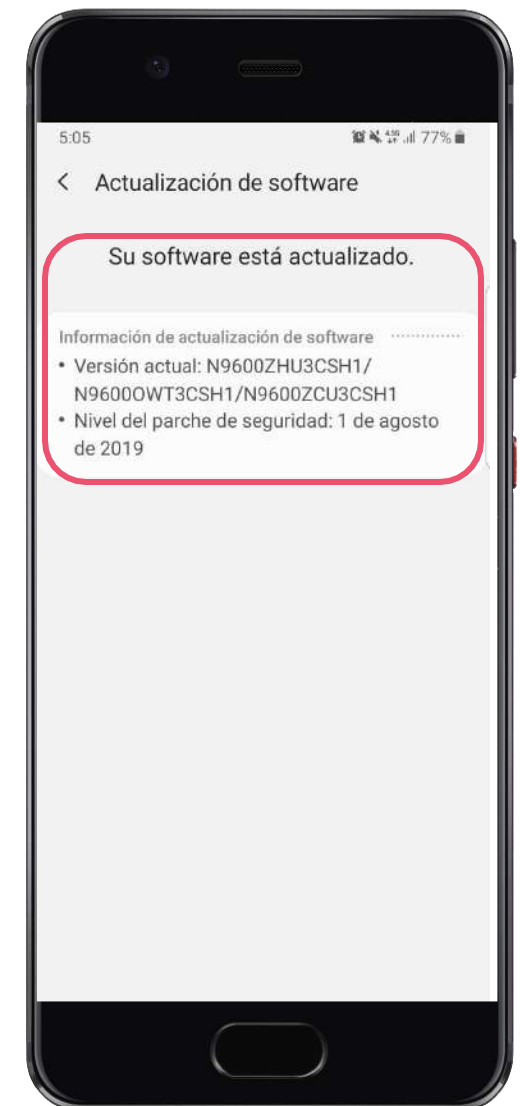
5:05

77%

Actualización de software

Su software está actualizado.

Información de actualización de software

• Versión actual: N9600ZHU3CSH1/ N9600OWT3CSH1/N9600ZCU3CSH1

• Nivel del parche de seguridad: 1 de agosto de 2019